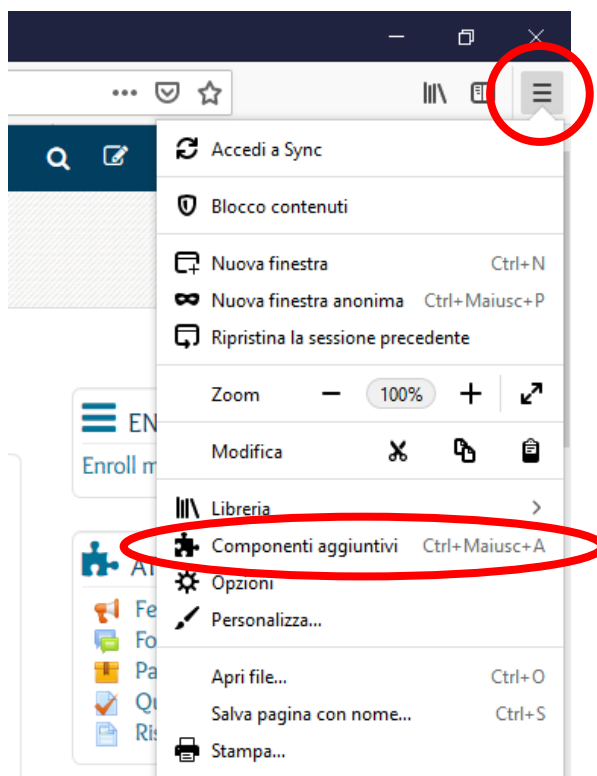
Accedi a Sync

Blocco contenuti

Nuova finestra Ctrl+N
Nuova finestra anonima Ctrl+Maiusc+P
Ripristina la sessione precedente

Zoom − 100% +

Modifica

Libreria >
Componenti aggiuntivi Ctrl+Maiusc+A
Opzioni
Personalizza...

Apri file... Ctrl+O
Salva pagina con nome... Ctrl+S
Stampa...

EN
Enroll m

At
Fe
Fo
Pa
Qu
Ris